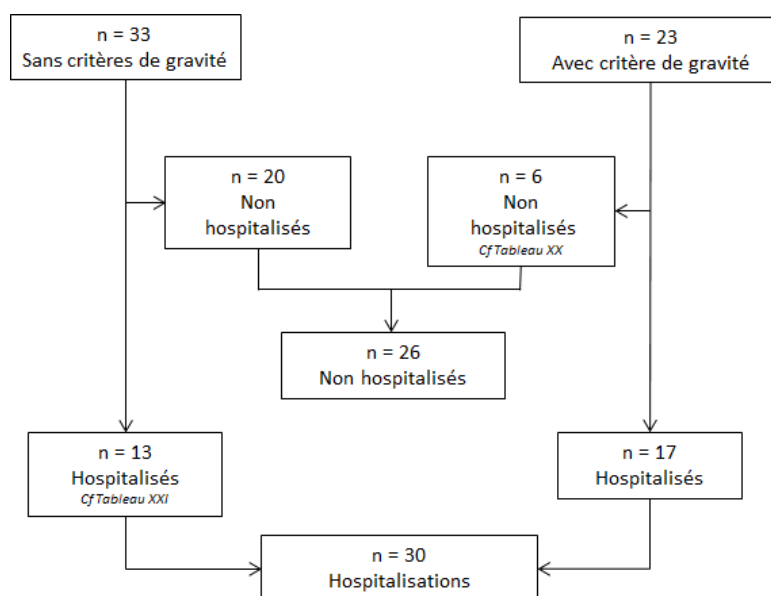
n = 33
Sans critères de gravité

n = 23
Avec critère de gravité

n = 20
Non hospitalisés

n = 6
Non hospitalisés
Cf Tableau XX

n = 26
Non hospitalisés

n = 13
Hospitalisés
Cf Tableau XXI

n = 17
Hospitalisés

n = 30
Hospitalisations